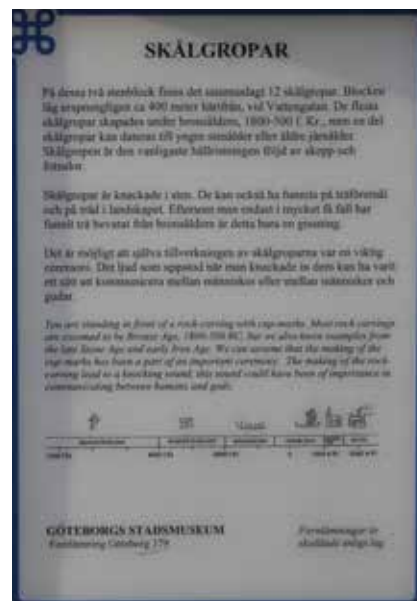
⌘

SKÅLGROPAR

På dessa två stenblock finns det sammanlagt 12 skålgropar. Blocken låg ursprungligen ca 400 meter härifrån, vid Vattengatan. De flesta skålgropar skapades under bronsåldern, 1800-500 f. Kr., men en del skålgropar kan dateras till yngre stenålder eller äldre järnålder. Skålgropen är den vanligaste hällristningen följd av skepp och fotsulor.

Skålgropar är knackade i sten. De kan också ha funnits på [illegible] och på träd i landskapet. Eftersom man endast i mycket få fall har funnit trä bevarat från bronsåldern är detta bara en gissning.

Det är möjligt att själva tillverkningen av skålgroparna var en viktig ceremoni. Det ljud som uppstod när man knackade in dem kan ha varit ett sätt att kommunicera mellan människor eller mellan människor och gudar.

You are standing in front of a rock carving with cup-marks. Most rock carvings are assumed to be Bronze Age, 1800-500 BC, but we also have examples from the late Stone Age and early Iron Age. We can assume that the making of the cup-marks has been a part of an important ceremony. The making of the rock carving lead to a knocking sound, this sound could have been of importance in communicating between humans and gods.

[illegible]

GÖTEBORGS STADSMUSEUM
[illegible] Göteborg 178

Fornlämningar är skyddade enligt lag